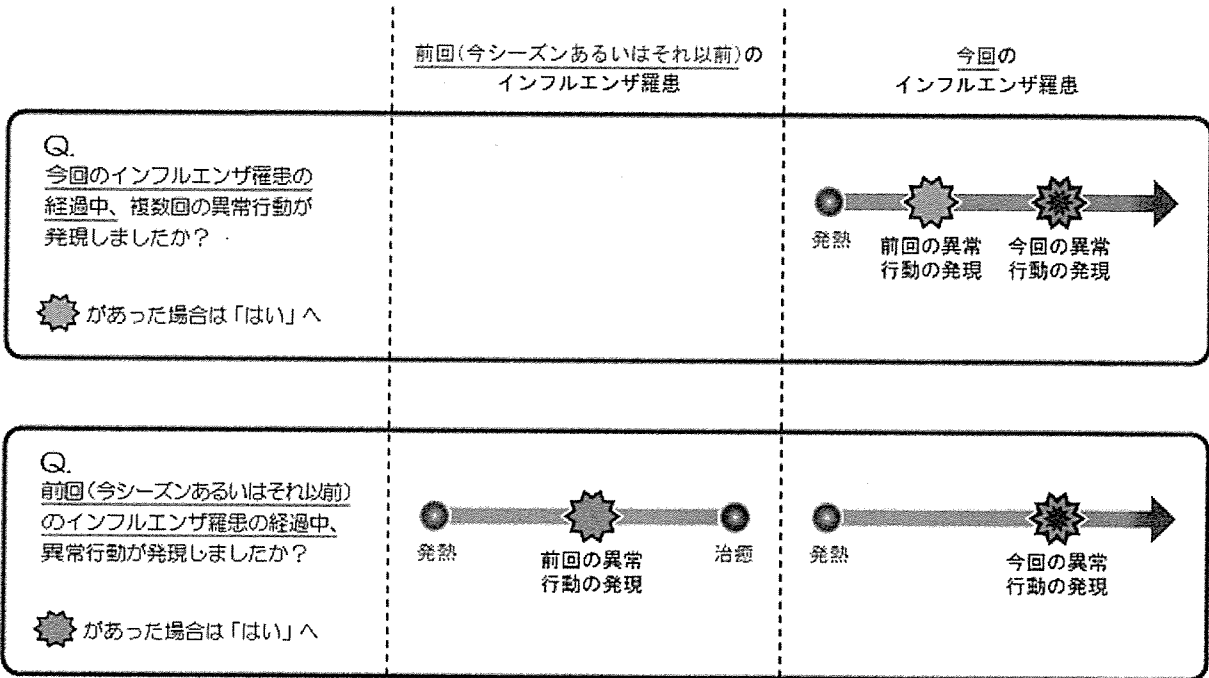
前回(今シーズンあるいはそれ以前)のインフルエンザ罹患

今回のインフルエンザ罹患

Q.
今回のインフルエンザ罹患の経過中、複数回の異常行動が発現しましたか？

があった場合は「はい」へ

発熱
前回の異常行動の発現
今回の異常行動の発現

Q.
前回(今シーズンあるいはそれ以前)のインフルエンザ罹患の経過中、異常行動が発現しましたか？

があった場合は「はい」へ

発熱
前回の異常行動の発現
治癒

発熱
今回の異常行動の発現